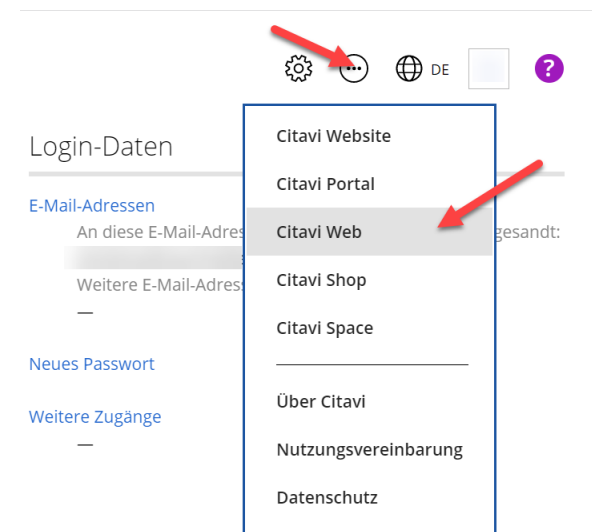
DE

Login-Daten

E-Mail-Adressen

An diese E-Mail-Adres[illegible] gesandt:

Weitere E-Mail-Adress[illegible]

—

Neues Passwort

Weitere Zugänge

—

Citavi Website

Citavi Portal

Citavi Web

Citavi Shop

Citavi Space

Über Citavi

Nutzungsvereinbarung

Datenschutz